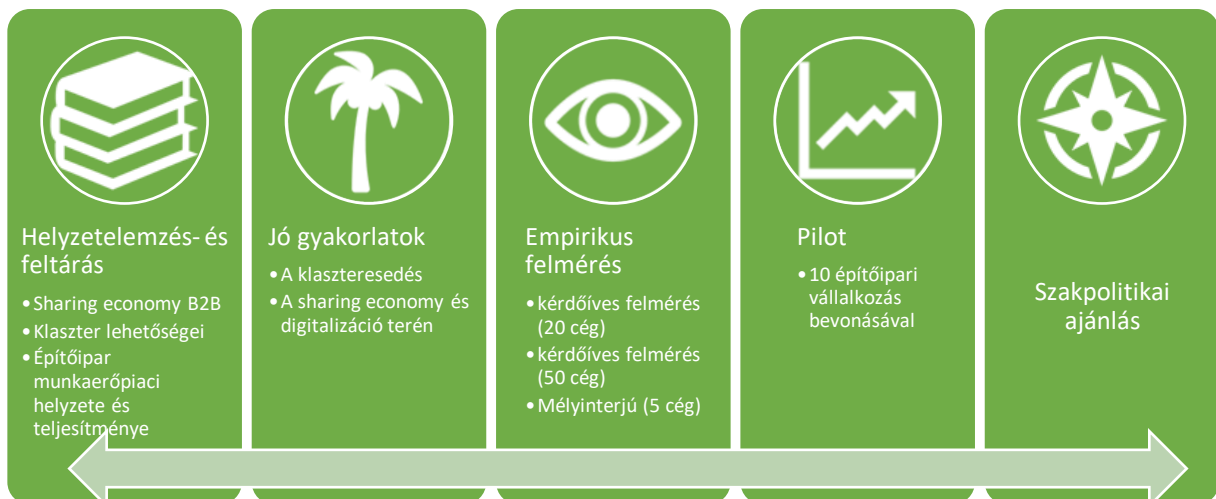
Helyzetelemzés- és feltárás

• Sharing economy B2B
• Klaszter lehetőségei
• Építőipar munkaerőpiaci helyzete és teljesítménye

Jó gyakorlatok

• A klaszteresedés
• A sharing economy és digitalizáció terén

Empirikus felmérés

• kérdőíves felmérés (20 cég)
• kérdőíves felmérés (50 cég)
• Mélyinterjú (5 cég)

Pilot

• 10 építőipari vállalkozás bevonásával

Szakpolitikai ajánlás